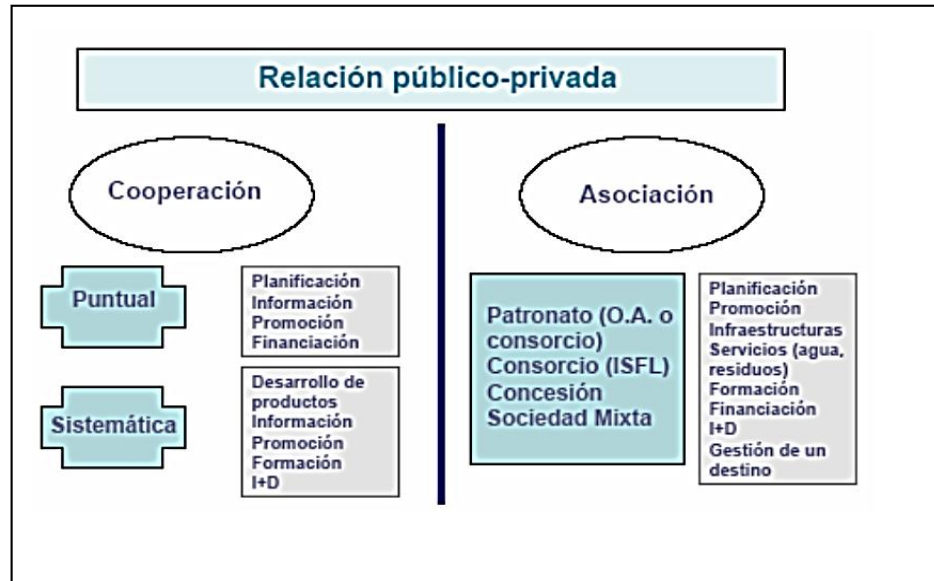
Relación público-privada

Cooperación

Puntual

Planificación
Información
Promoción
Financiación

Sistemática

Desarrollo de productos
Información
Promoción
Formación
I+D

Asociación

Patronato (O.A. o consorcio)
Consorcio (ISFL)
Concesión
Sociedad Mixta

Planificación
Promoción
Infraestructuras
Servicios (agua, residuos)
Formación
Financiación
I+D
Gestión de un destino